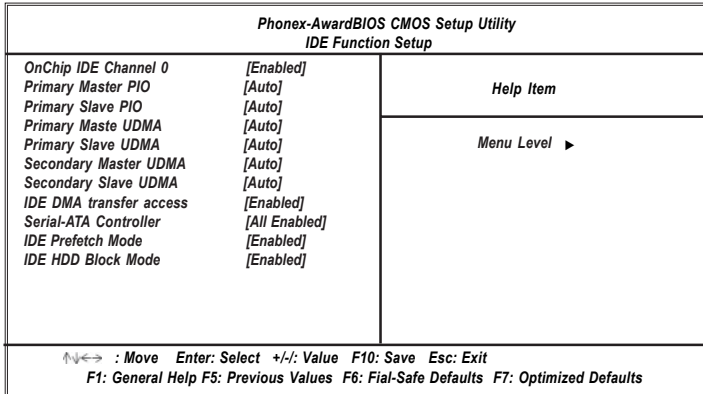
Phonex-AwardBIOS CMOS Setup Utility
IDE Function Setup

| | |
|---|---|
| OnChip IDE Channel 0 | [Enabled] |
| Primary Master PIO | [Auto] |
| Primary Slave PIO | [Auto] |
| Primary Maste UDMA | [Auto] |
| Primary Slave UDMA | [Auto] |
| Secondary Master UDMA | [Auto] |
| Secondary Slave UDMA | [Auto] |
| IDE DMA transfer access | [Enabled] |
| Serial-ATA Controller | [All Enabled] |
| IDE Prefetch Mode | [Enabled] |
| IDE HDD Block Mode | [Enabled] |

Help Item

Menu Level ▶

↑↓←→ : Move Enter: Select +/-/: Value F10: Save Esc: Exit
F1: General Help F5: Previous Values F6: Fial-Safe Defaults F7: Optimized Defaults